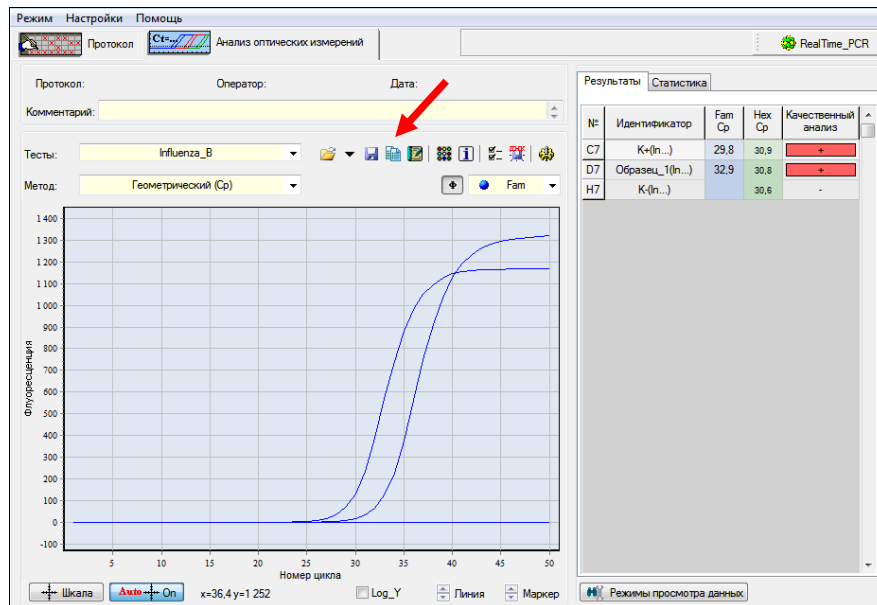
Режим Настройки Помощь

Протокол Ct= Анализ оптических измерений

RealTime_PCR

Протокол: Оператор: Дата:

Комментарий:

Тесты: Influenza_B

Метод: Геометрический (Ср)

Fam

Флуоресценция

1400
1300
1200
1100
1000
900
800
700
600
500
400
300
200
100
0
-100

5 10 15 20 25 30 35 40 45 50

Номер цикла

Шкала Auto On x=36,4 y=1 252 Log_Y Линия Маркер

Результаты Статистика

| № | Идентификатор | Fam Cp | Hex Cp | Качественный анализ |
|---|---|---|---|---|
| C7 | K+(In...) | 29,8 | 30,9 | + |
| D7 | Образец_1(In...) | 32,9 | 30,8 | + |
| H7 | K-(In...) | | 30,6 | - |

Режимы просмотра данных